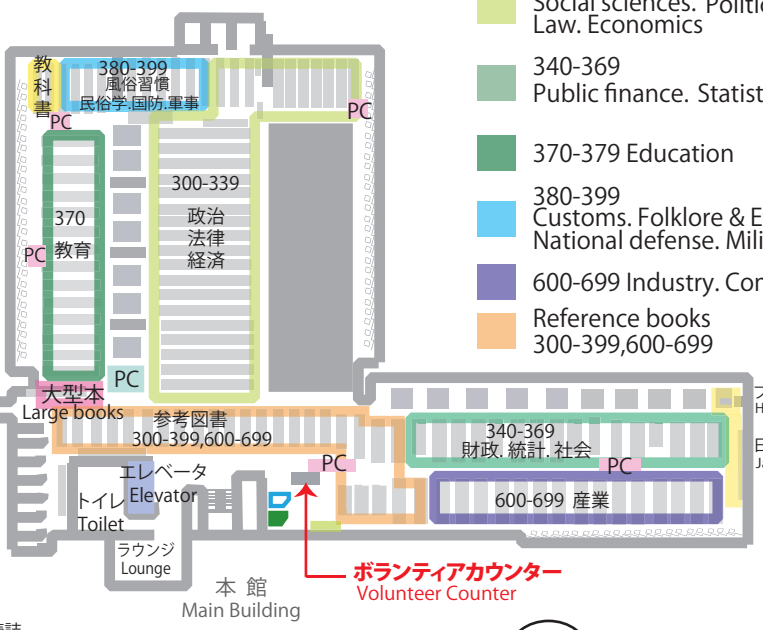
教科書
PC
380-399
風俗習慣
民俗学.国防.軍事
PC
370
教育
PC
300-339
政治
法律
経済
PC
大型本
Large books
参考図書
300-399,600-699
エレベータ
Elevator
トイレ
Toilet
ラウンジ
Lounge
PC
340-369
財政. 統計. 社会
PC
600-699 産業
ボランティアカウンター
Volunteer Counter
本 館
Main Building

Social sciences. Politic
Law. Economics
340-369
Public finance. Statist
370-379 Education
380-399
Customs. Folklore & E
National defense. Mili
600-699 Industry. Co
Reference books
300-399,600-699